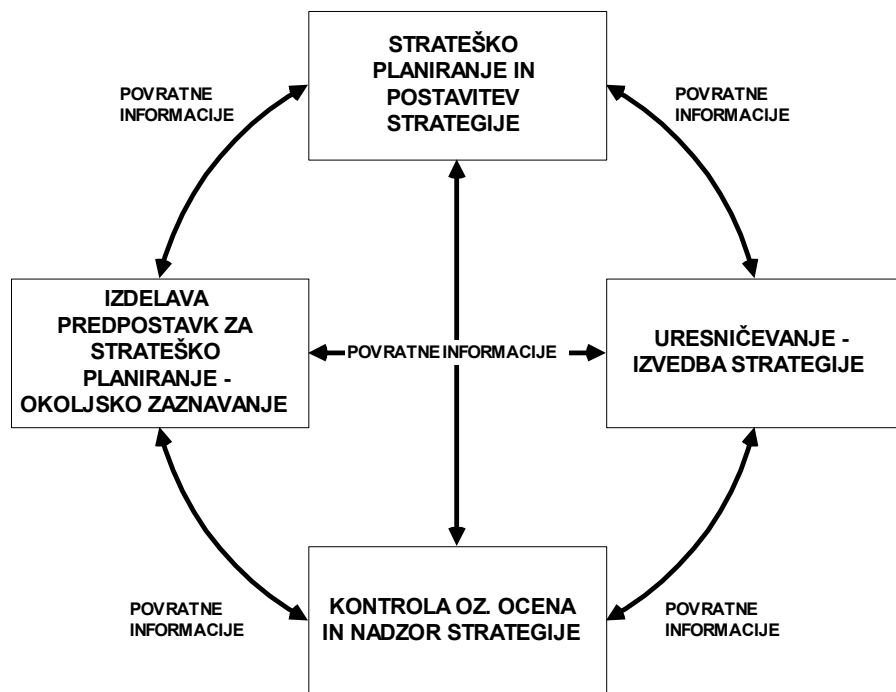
STRATEŠKO PLANIRANJE IN POSTAVITEV STRATEGIJE

POVRATNE INFORMACIJE

POVRATNE INFORMACIJE

IZDELAVA PREDPOSTAVK ZA STRATEŠKO PLANIRANJE - OKOLJSKO ZAZNAVANJE

POVRATNE INFORMACIJE

URESNIČEVANJE - IZVEDBA STRATEGIJE

POVRATNE INFORMACIJE

KONTROLA OZ. OCENA IN NADZOR STRATEGIJE

POVRATNE INFORMACIJE